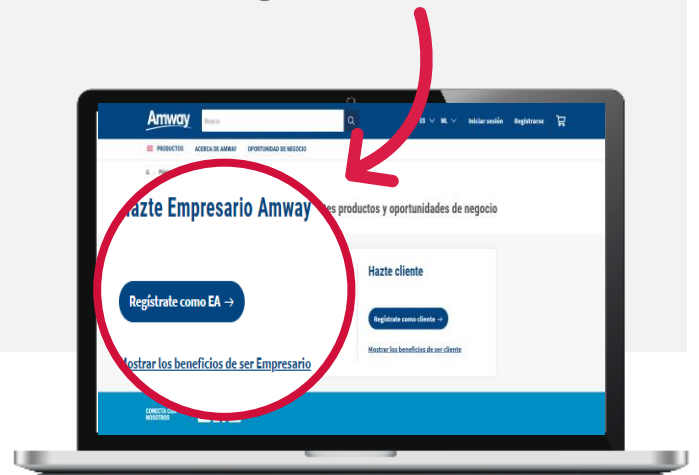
Amway

Buscar

ES ∨ MX ∨ Iniciar sesión Registrarse

PRODUCTOS ACERCA DE AMWAY OPORTUNIDAD DE NEGOCIO

Hazte Empresario Amway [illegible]es productos y oportunidades de negocio

Regístrate como EA →

Mostrar los beneficios de ser Empresario

Hazte cliente

Regístrate como cliente →

Mostrar los beneficios de ser cliente

CONECTA CON NOSOTROS